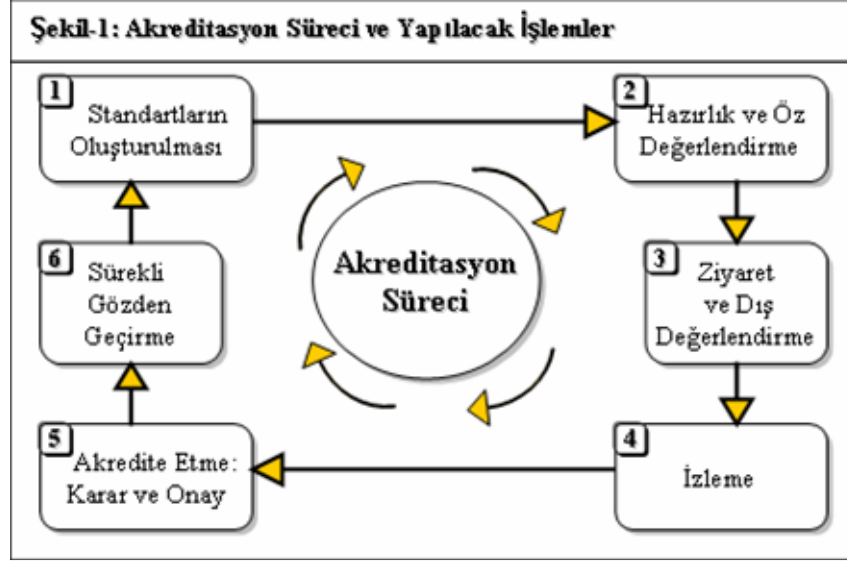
Şekil-1: Akreditasyon Süreci ve Yapılacak İşlemler

1 Standartların Oluşturulması

2 Hazırlık ve Öz Değerlendirme

3 Ziyaret ve Dış Değerlendirme

4 İzleme

5 Akredite Etme: Karar ve Onay

6 Sürekli Gözden Geçirme

Akreditasyon Süreci